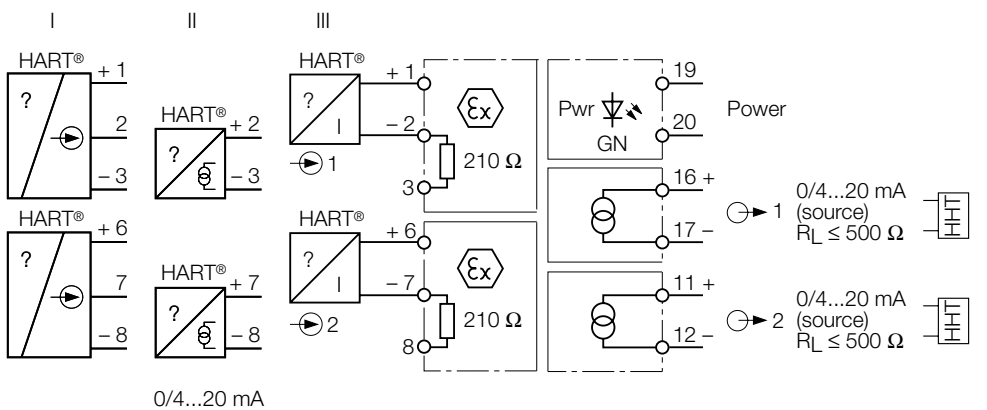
I II III

HART®
?
+ 1
2
– 3

HART®
?
+ 6
7
– 8

HART®
?
+ 2
– 3

HART®
?
+ 7
– 8

0/4...20 mA

HART®
?
I
+ 1
– 2
3
1
210 Ω

HART®
?
I
+ 6
– 7
8
2
210 Ω

Pwr
GN
19
20
Power

16 +
17 –
1
0/4...20 mA
(source)
$R_L \leq 500\ \Omega$

11 +
12 –
2
0/4...20 mA
(source)
$R_L \leq 500\ \Omega$